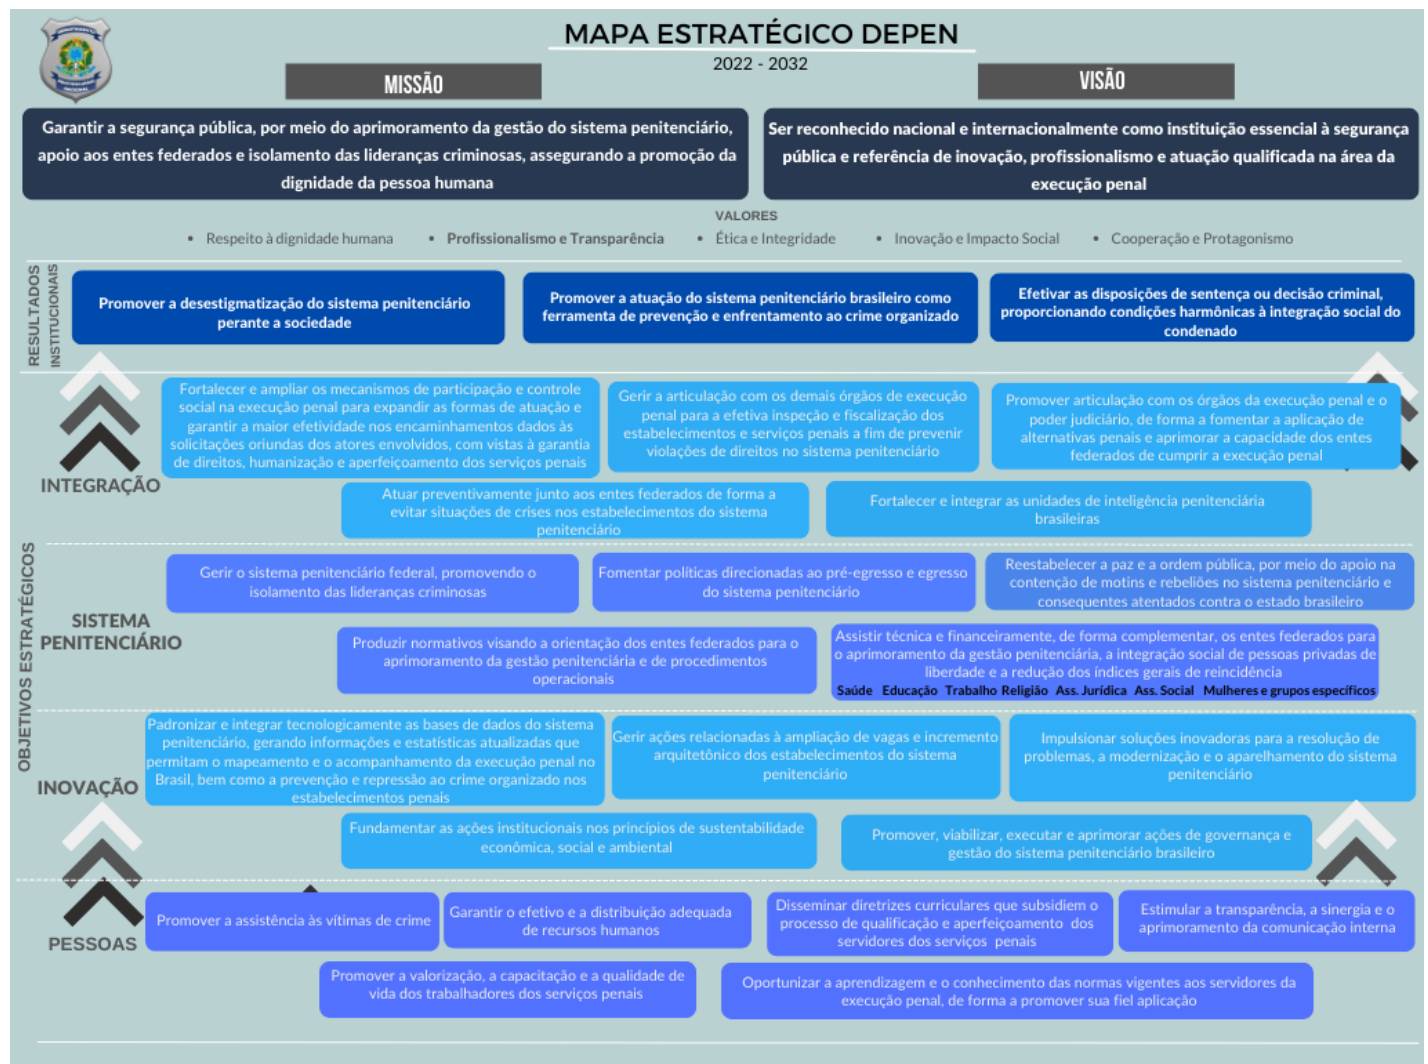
MAPA ESTRATÉGICO DEPEN

2022 - 2032

MISSÃO

VISÃO

Garantir a segurança pública, por meio do aprimoramento da gestão do sistema penitenciário, apoio aos entes federados e isolamento das lideranças criminosas, assegurando a promoção da dignidade da pessoa humana

Ser reconhecido nacional e internacionalmente como instituição essencial à segurança pública e referência de inovação, profissionalismo e atuação qualificada na área da execução penal

VALORES

• Respeito à dignidade humana • Profissionalismo e Transparência • Ética e Integridade • Inovação e Impacto Social • Cooperação e Protagonismo

RESULTADOS INSTITUCIONAIS

Promover a desestigmatização do sistema penitenciário perante a sociedade

Promover a atuação do sistema penitenciário brasileiro como ferramenta de prevenção e enfrentamento ao crime organizado

Efetivar as disposições de sentença ou decisão criminal, proporcionando condições harmônicas à integração social do condenado

OBJETIVOS ESTRATÉGICOS

INTEGRAÇÃO

Fortalecer e ampliar os mecanismos de participação e controle social na execução penal para expandir as formas de atuação e garantir a maior efetividade nos encaminhamentos dados às solicitações oriundas dos atores envolvidos, com vistas à garantia de direitos, humanização e aperfeiçoamento dos serviços penais

Gerir a articulação com os demais órgãos de execução penal para a efetiva inspeção e fiscalização dos estabelecimentos e serviços penais a fim de prevenir violações de direitos no sistema penitenciário

Promover articulação com os órgãos da execução penal e o poder judiciário, de forma a fomentar a aplicação de alternativas penais e aprimorar a capacidade dos entes federados de cumprir a execução penal

Atuar preventivamente junto aos entes federados de forma a evitar situações de crises nos estabelecimentos do sistema penitenciário

Fortalecer e integrar as unidades de inteligência penitenciária brasileiras

SISTEMA PENITENCIÁRIO

Gerir o sistema penitenciário federal, promovendo o isolamento das lideranças criminosas

Fomentar políticas direcionadas ao pré-egresso e egresso do sistema penitenciário

Reestabelecer a paz e a ordem pública, por meio do apoio na contenção de motins e rebeliões no sistema penitenciário e consequentes atentados contra o estado brasileiro

Produzir normativos visando a orientação dos entes federados para o aprimoramento da gestão penitenciária e de procedimentos operacionais

Assistir técnica e financeiramente, de forma complementar, os entes federados para o aprimoramento da gestão penitenciária, a integração social de pessoas privadas de liberdade e a redução dos índices gerais de reincidência
Saúde Educação Trabalho Religião Ass. Jurídica Ass. Social Mulheres e grupos específicos

INOVAÇÃO

Padronizar e integrar tecnologicamente as bases de dados do sistema penitenciário, gerando informações e estatísticas atualizadas que permitam o mapeamento e o acompanhamento da execução penal no Brasil, bem como a prevenção e repressão ao crime organizado nos estabelecimentos penais

Gerir ações relacionadas à ampliação de vagas e incremento arquitetônico dos estabelecimentos do sistema penitenciário

Impulsionar soluções inovadoras para a resolução de problemas, a modernização e o aparelhamento do sistema penitenciário

Fundamentar as ações institucionais nos princípios de sustentabilidade econômica, social e ambiental

Promover, viabilizar, executar e aprimorar ações de governança e gestão do sistema penitenciário brasileiro

PESSOAS

Promover a assistência às vítimas de crime

Garantir o efetivo e a distribuição adequada de recursos humanos

Disseminar diretrizes curriculares que subsidiem o processo de qualificação e aperfeiçoamento dos servidores dos serviços penais

Estimular a transparência, a sinergia e o aprimoramento da comunicação interna

Promover a valorização, a capacitação e a qualidade de vida dos trabalhadores dos serviços penais

Oportunizar a aprendizagem e o conhecimento das normas vigentes aos servidores da execução penal, de forma a promover sua fiel aplicação